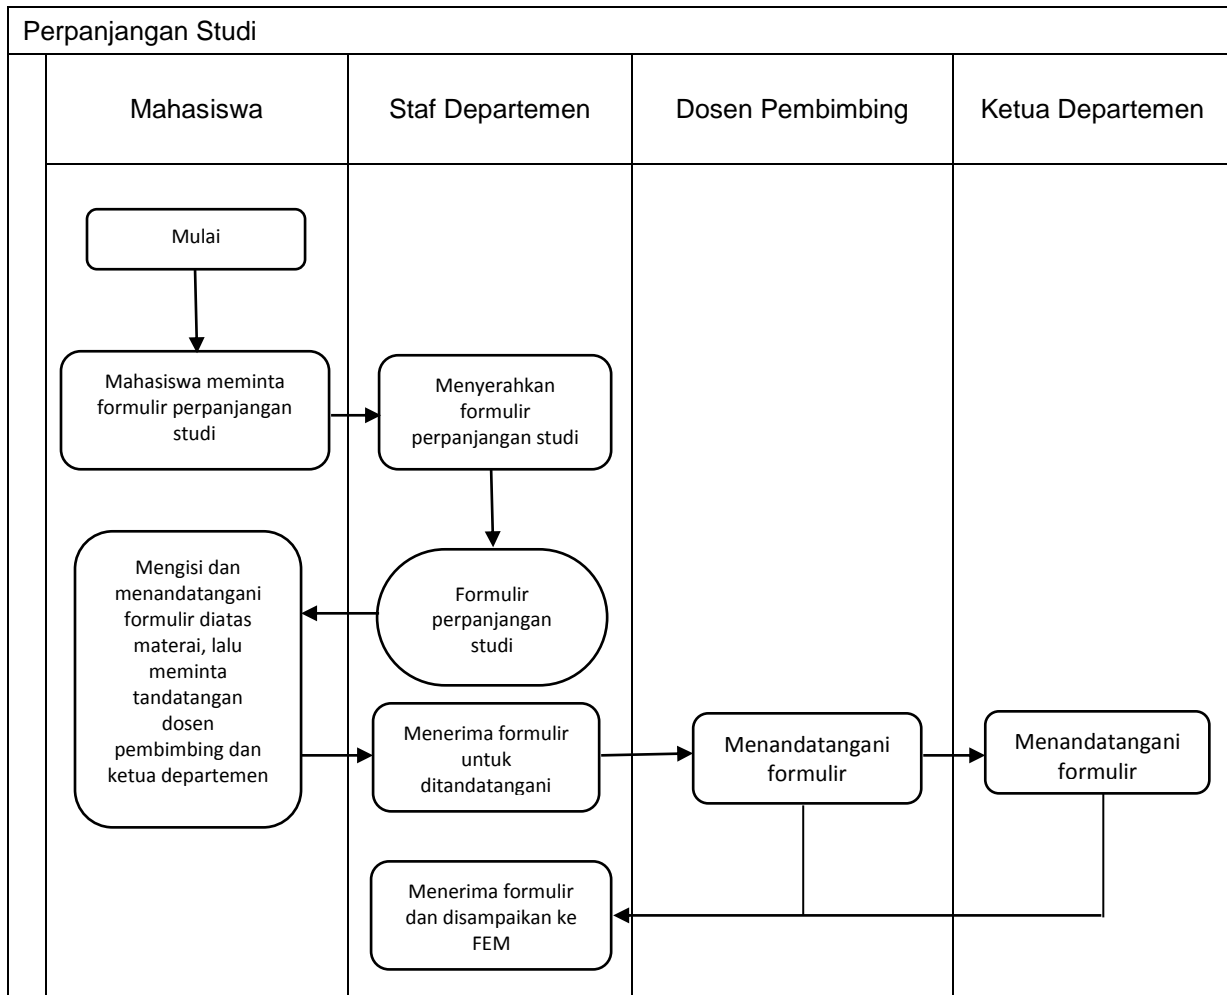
Perpanjangan Studi

Mahasiswa

Staf Departemen

Dosen Pembimbing

Ketua Departemen

Mulai

Mahasiswa meminta formulir perpanjangan studi

Menyerahkan formulir perpanjangan studi

Formulir perpanjangan studi

Mengisi dan menandatangani formulir diatas materai, lalu meminta tandatangan dosen pembimbing dan ketua departemen

Menerima formulir untuk ditandatangani

Menandatangani formulir

Menandatangani formulir

Menerima formulir dan disampaikan ke FEM